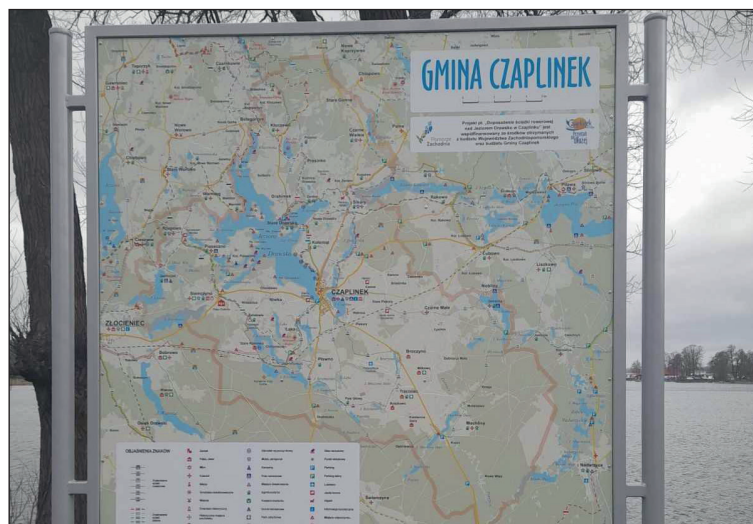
GMINA CZAPLINEK

Projekt pn. „Zwiększenie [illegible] nad Jeziorem Drawsko w Czaplinku" jest współfinansowany ze środków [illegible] z budżetu Województwa Zachodniopomorskiego oraz budżetu Gminy Czaplinek

CZAPLINEK

ZŁOCIENIEC

OBJAŚNIENIA ZNAKÓW